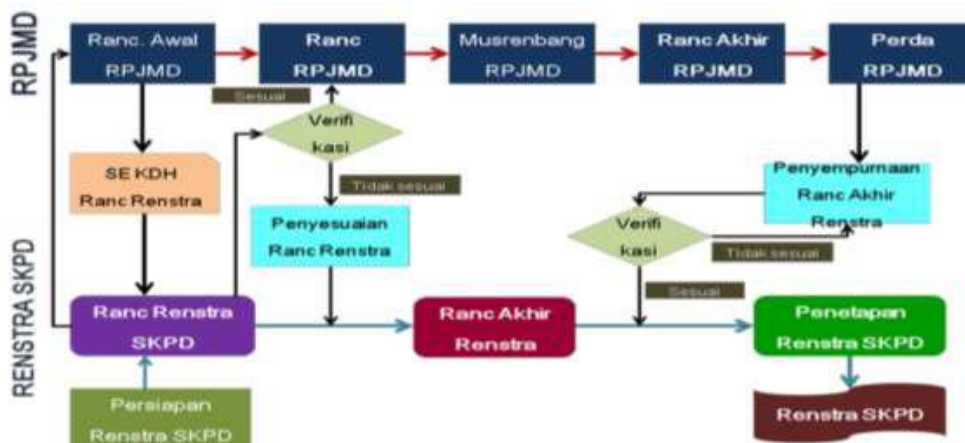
RPJMD

Ranc. Awal RPJMD

Ranc RPJMD

Musrenbang RPJMD

Ranc Akhir RPJMD

Perda RPJMD

Sesuai

Verifi kasi

Tidak sesuai

SE KDH Ranc Renstra

Penyesuaian Ranc Renstra

Penyempurnaan Ranc Akhir Renstra

Verifi kasi

Tidak sesuai

Sesuai

RENSTRA SKPD

Ranc Renstra SKPD

Ranc Akhir Renstra

Penetapan Renstra SKPD

Persiapan Renstra SKPD

Renstra SKPD